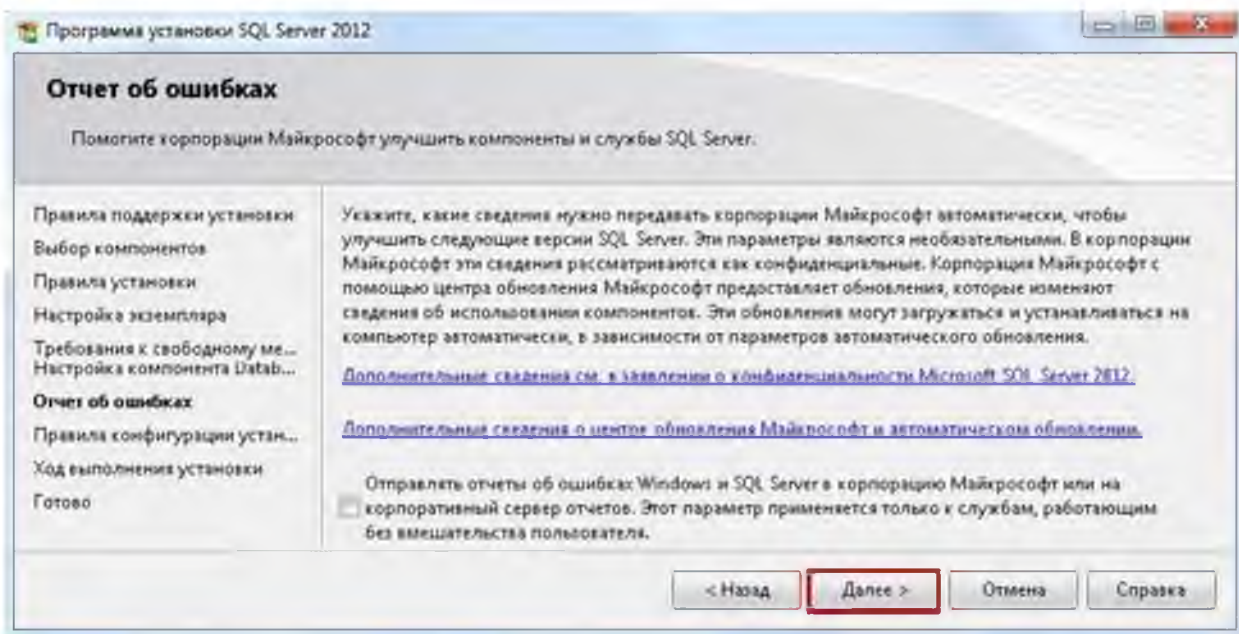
Программа установки SQL Server 2012

Отчет об ошибках

Помогите корпорации Майкрософт улучшить компоненты и службы SQL Server.

Правила поддержки установки
Выбор компонентов
Правила установки
Настройка экземпляра
Требования к свободному ме...
Настройка компонента Datab...
Отчет об ошибках
Правила конфигурации устан...
Ход выполнения установки
Готово

Укажите, какие сведения нужно передавать корпорации Майкрософт автоматически, чтобы улучшить следующие версии SQL Server. Эти параметры являются необязательными. В корпорации Майкрософт эти сведения рассматриваются как конфиденциальные. Корпорация Майкрософт с помощью центра обновления Майкрософт предоставляет обновления, которые изменяют сведения об использовании компонентов. Эти обновления могут загружаться и устанавливаться на компьютер автоматически, в зависимости от параметров автоматического обновления.

Дополнительные сведения см. в заявлении о конфиденциальности Microsoft SQL Server 2012.

Дополнительные сведения о центре обновления Майкрософт и автоматическом обновлении.

Отправлять отчеты об ошибках Windows и SQL Server в корпорацию Майкрософт или на корпоративный сервер отчетов. Этот параметр применяется только к службам, работающим без вмешательства пользователя.

< Назад
Далее >
Отмена
Справка